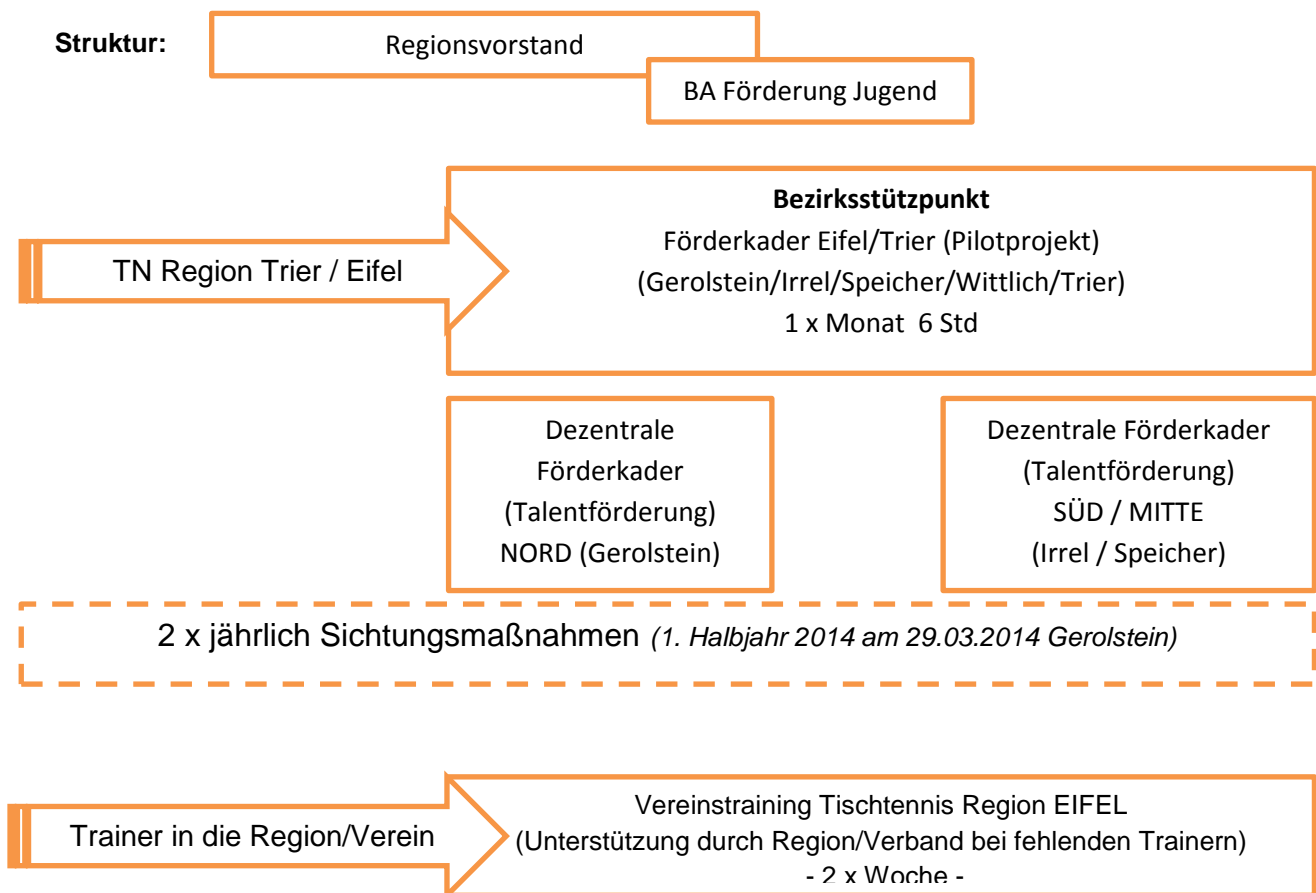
Struktur:

Regionsvorstand

BA Förderung Jugend

TN Region Trier / Eifel

**Bezirksstützpunkt**
Förderkader Eifel/Trier (Pilotprojekt)
(Gerolstein/Irrel/Speicher/Wittlich/Trier)
1 x Monat 6 Std

Dezentrale Förderkader (Talentförderung) NORD (Gerolstein)

Dezentrale Förderkader (Talentförderung) SÜD / MITTE (Irrel / Speicher)

2 x jährlich Sichtungsmaßnahmen *(1. Halbjahr 2014 am 29.03.2014 Gerolstein)*

Trainer in die Region/Verein

Vereinstraining Tischtennis Region EIFEL
(Unterstützung durch Region/Verband bei fehlenden Trainern)
- 2 x Woche -